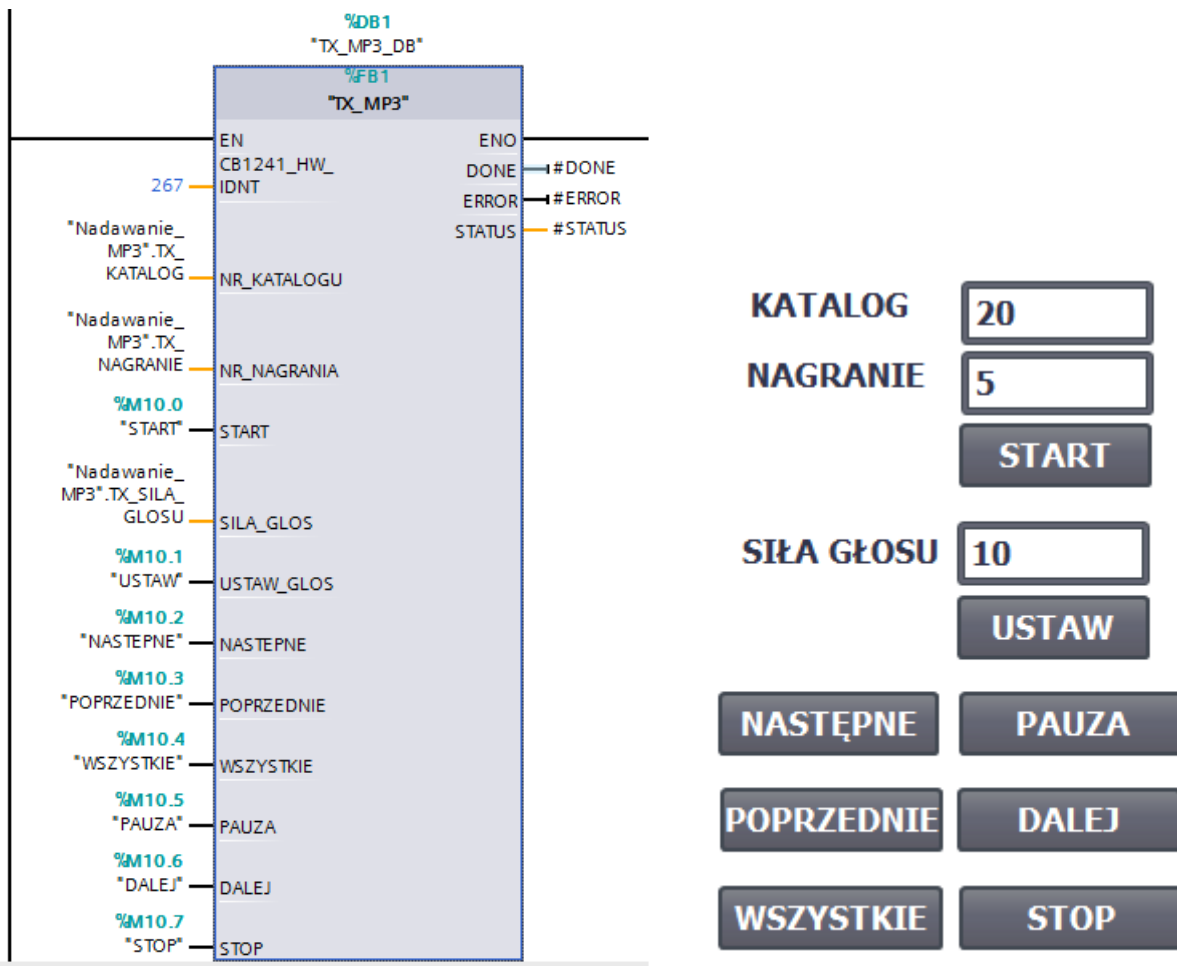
%DB1
"TX_MP3_DB"

%FB1
"TX_MP3"

EN
ENO
267 CB1241_HW_IDNT
DONE #DONE
ERROR #ERROR
STATUS #STATUS
"Nadawanie_MP3".TX_KATALOG NR_KATALOGU
"Nadawanie_MP3".TX_NAGRANIE NR_NAGRANIA
%M10.0
"START" START
"Nadawanie_MP3".TX_SILA_GLOSU SILA_GLOS
%M10.1
"USTAW" USTAW_GLOS
%M10.2
"NASTEPNE" NASTEPNE
%M10.3
"POPRZEDNIE" POPRZEDNIE
%M10.4
"WSZYSTKIE" WSZYSTKIE
%M10.5
"PAUZA" PAUZA
%M10.6
"DALEJ" DALEJ
%M10.7
"STOP" STOP

KATALOG 20
NAGRANIE 5
START
SIŁA GŁOSU 10
USTAW
NASTĘPNE
PAUZA
POPRZEDNIE
DALEJ
WSZYSTKIE
STOP